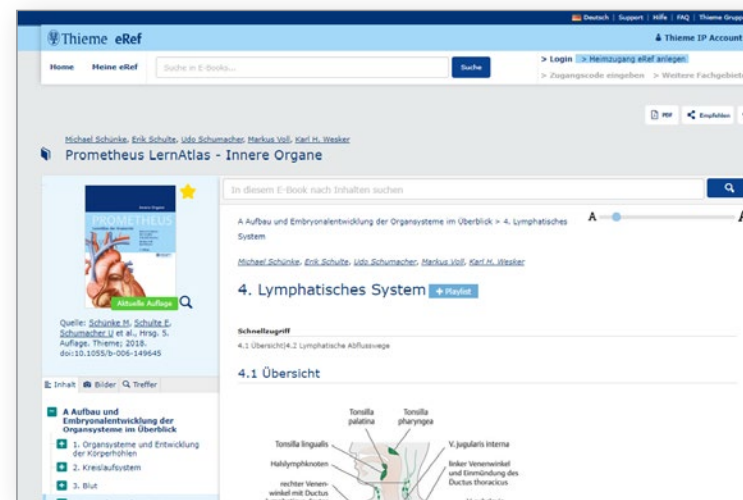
Deutsch | Support | Hilfe | FAQ | Thieme Grupp

Thieme eRef

Thieme IP Account

Home Meine eRef Suche in E-Books... Suche

> Login > Heimzugang eRef anlegen
> Zugangscode eingeben > Weitere Fachgebiete

PDF Empfehlen

Michael Schünke, Erik Schulte, Udo Schumacher, Markus Voll, Karl H. Wesker

Prometheus LernAtlas - Innere Organe

In diesem E-Book nach Inhalten suchen

PROMETHEUS

Aktuelle Auflage

Quelle: Schünke M, Schulte E, Schumacher U et al., Hrsg. 5. Auflage. Thieme; 2018. doi:10.1055/b-006-149645

Inhalt Bilder Treffer

A Aufbau und Embryonalentwicklung der Organsysteme im Überblick

1. Organsysteme und Entwicklung der Körperhöhlen

2. Kreislaufsystem

3. Blut

A Aufbau und Embryonalentwicklung der Organsysteme im Überblick > 4. Lymphatisches System

A A

Michael Schünke, Erik Schulte, Udo Schumacher, Markus Voll, Karl H. Wesker

4. Lymphatisches System + Playlist

Schnellzugriff

4.1 Übersicht|4.2 Lymphatische Abflusswege

4.1 Übersicht

Tonsilla palatina

Tonsilla pharyngea

Tonsilla lingualis

V. jugularis interna

Halslymphknoten

linker Venenwinkel und Einmündung des Ductus thoracicus

rechter Venenwinkel mit Ductus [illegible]